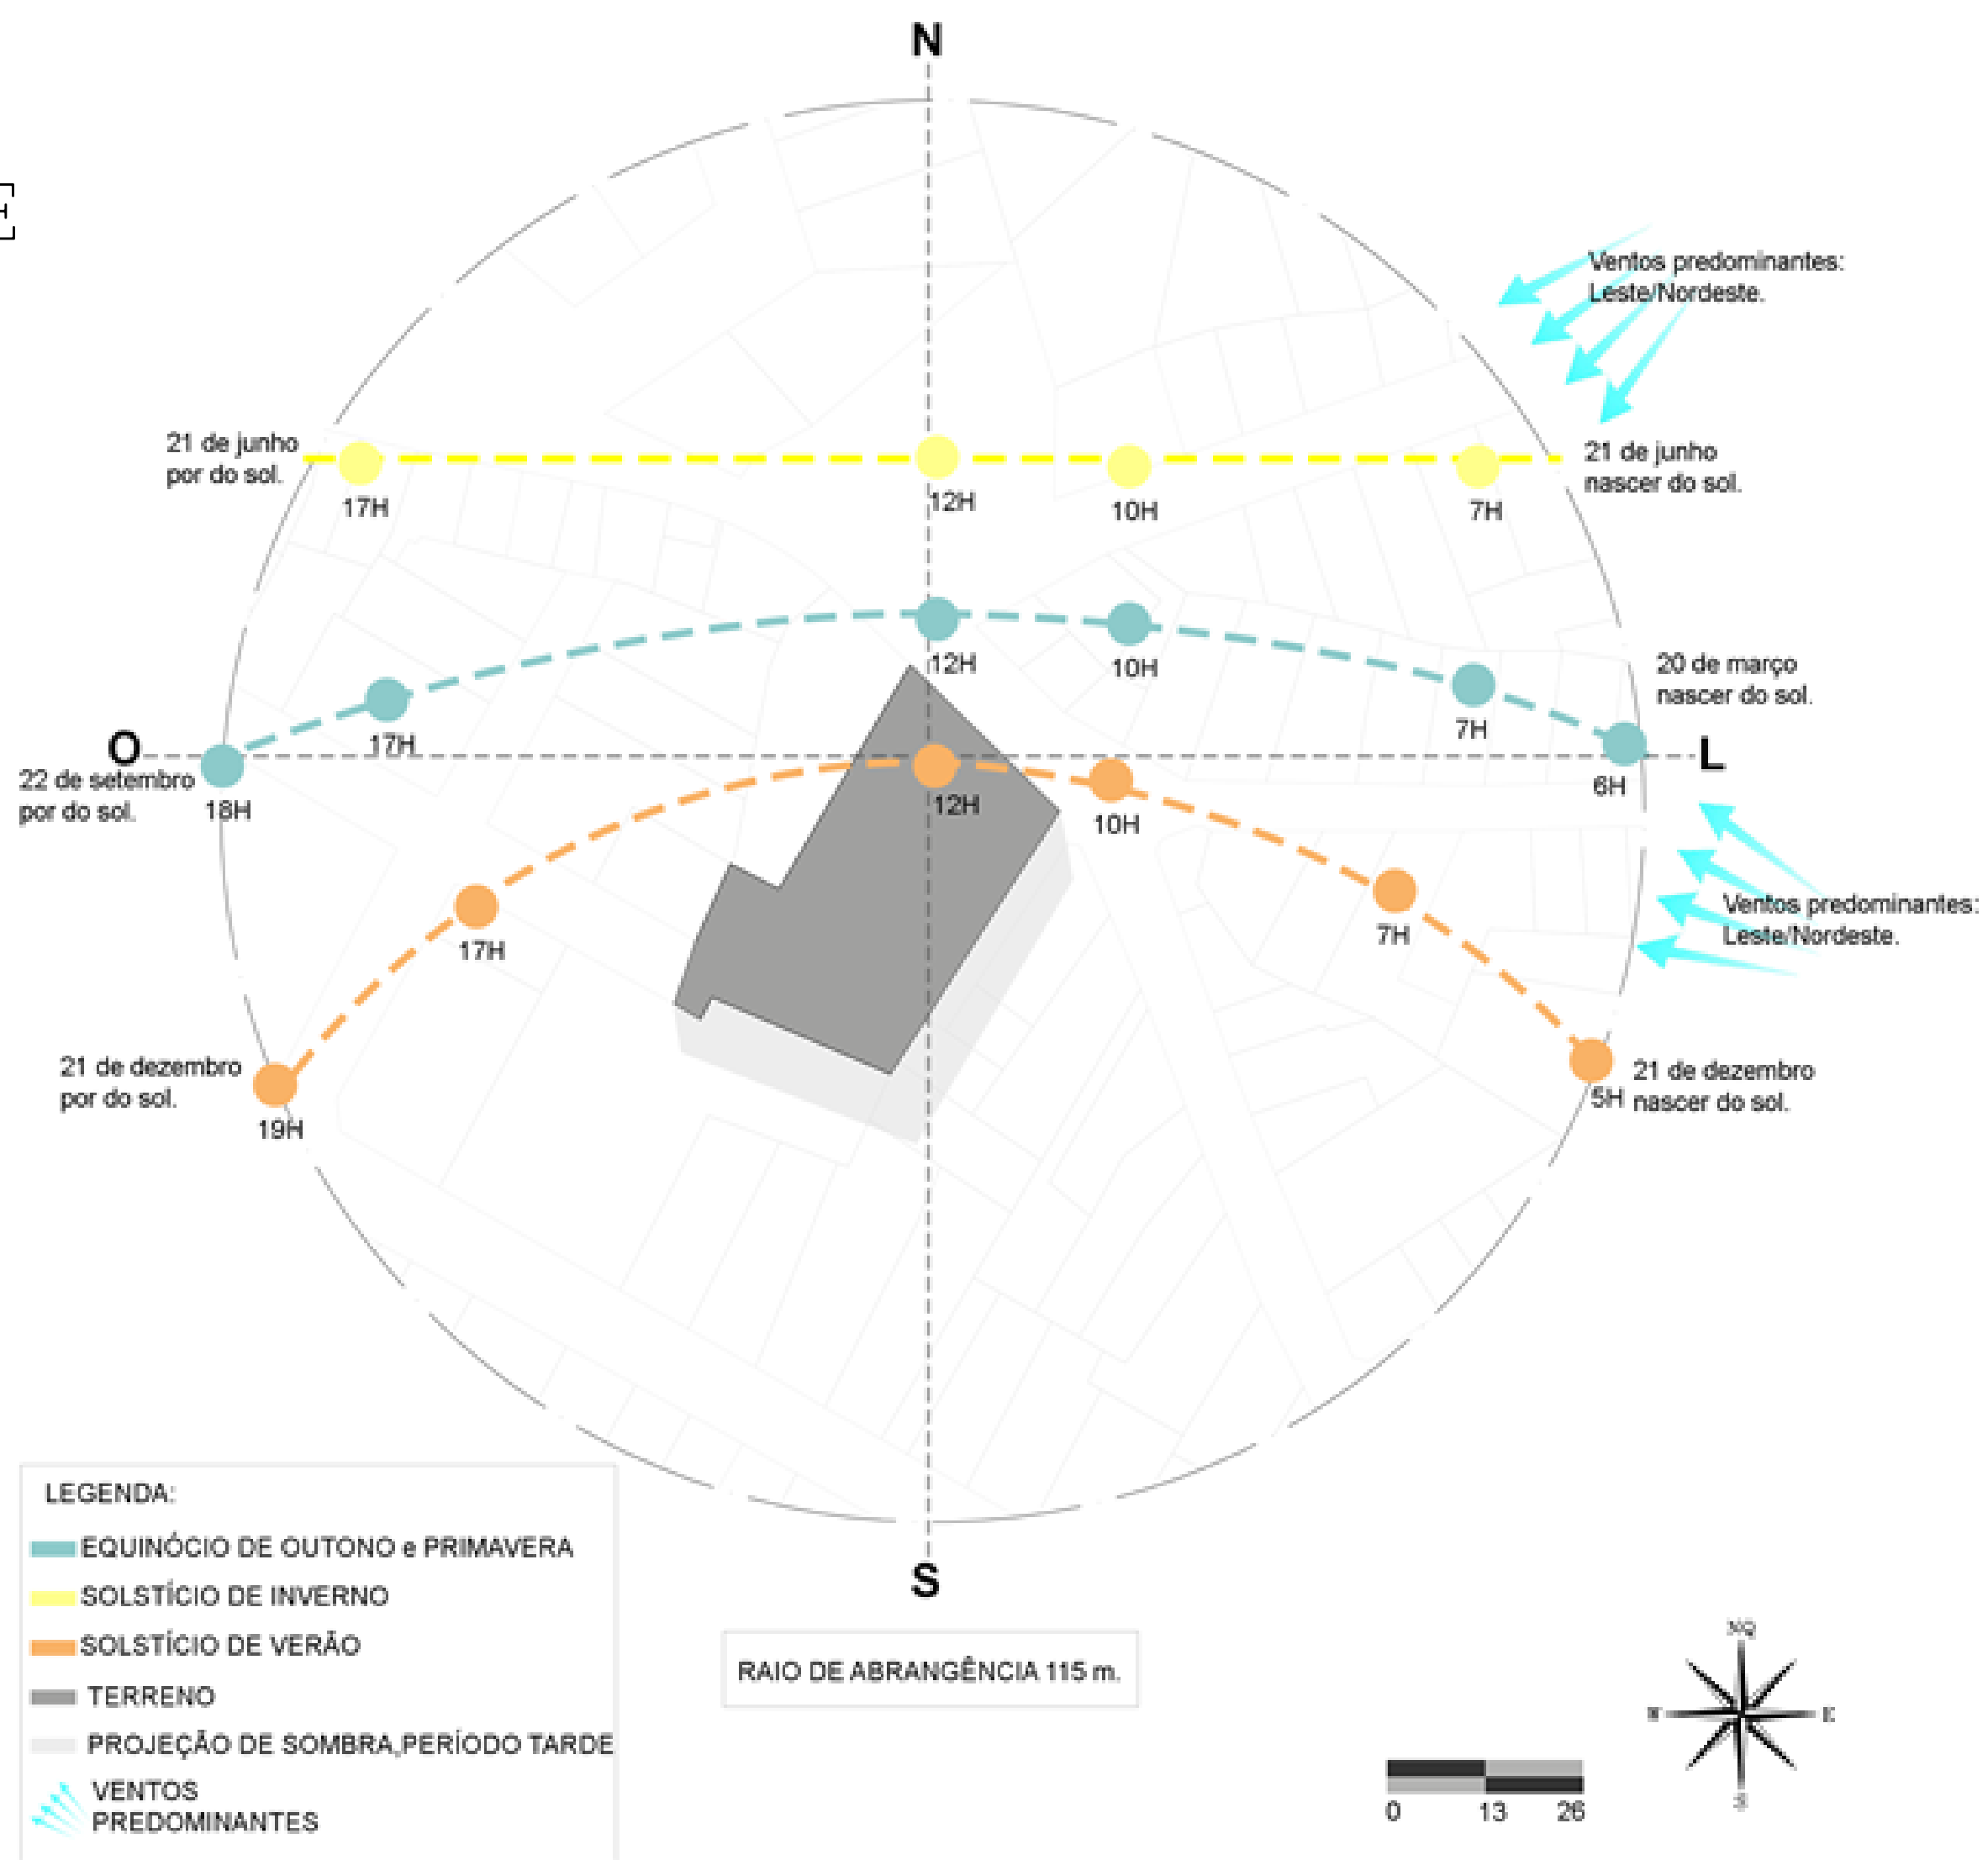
N

Ventos predominantes: Leste/Nordeste.

21 de junho por do sol.
17H
12H
10H
7H
21 de junho nascer do sol.

12H
10H
20 de março nascer do sol.
O
17H
7H
L
22 de setembro por do sol.
18H
6H
12H
10H

17H
7H
Ventos predominantes: Leste/Nordeste.

21 de dezembro por do sol.
19H
5H
21 de dezembro nascer do sol.

LEGENDA:
EQUINÓCIO DE OUTONO e PRIMAVERA
SOLSTÍCIO DE INVERNO
SOLSTÍCIO DE VERÃO
TERRENO
PROJEÇÃO DE SOMBRA,PERÍODO TARDE
VENTOS PREDOMINANTES

S

RAIO DE ABRANGÊNCIA 115 m.

0 13 26

NO
W
E
S